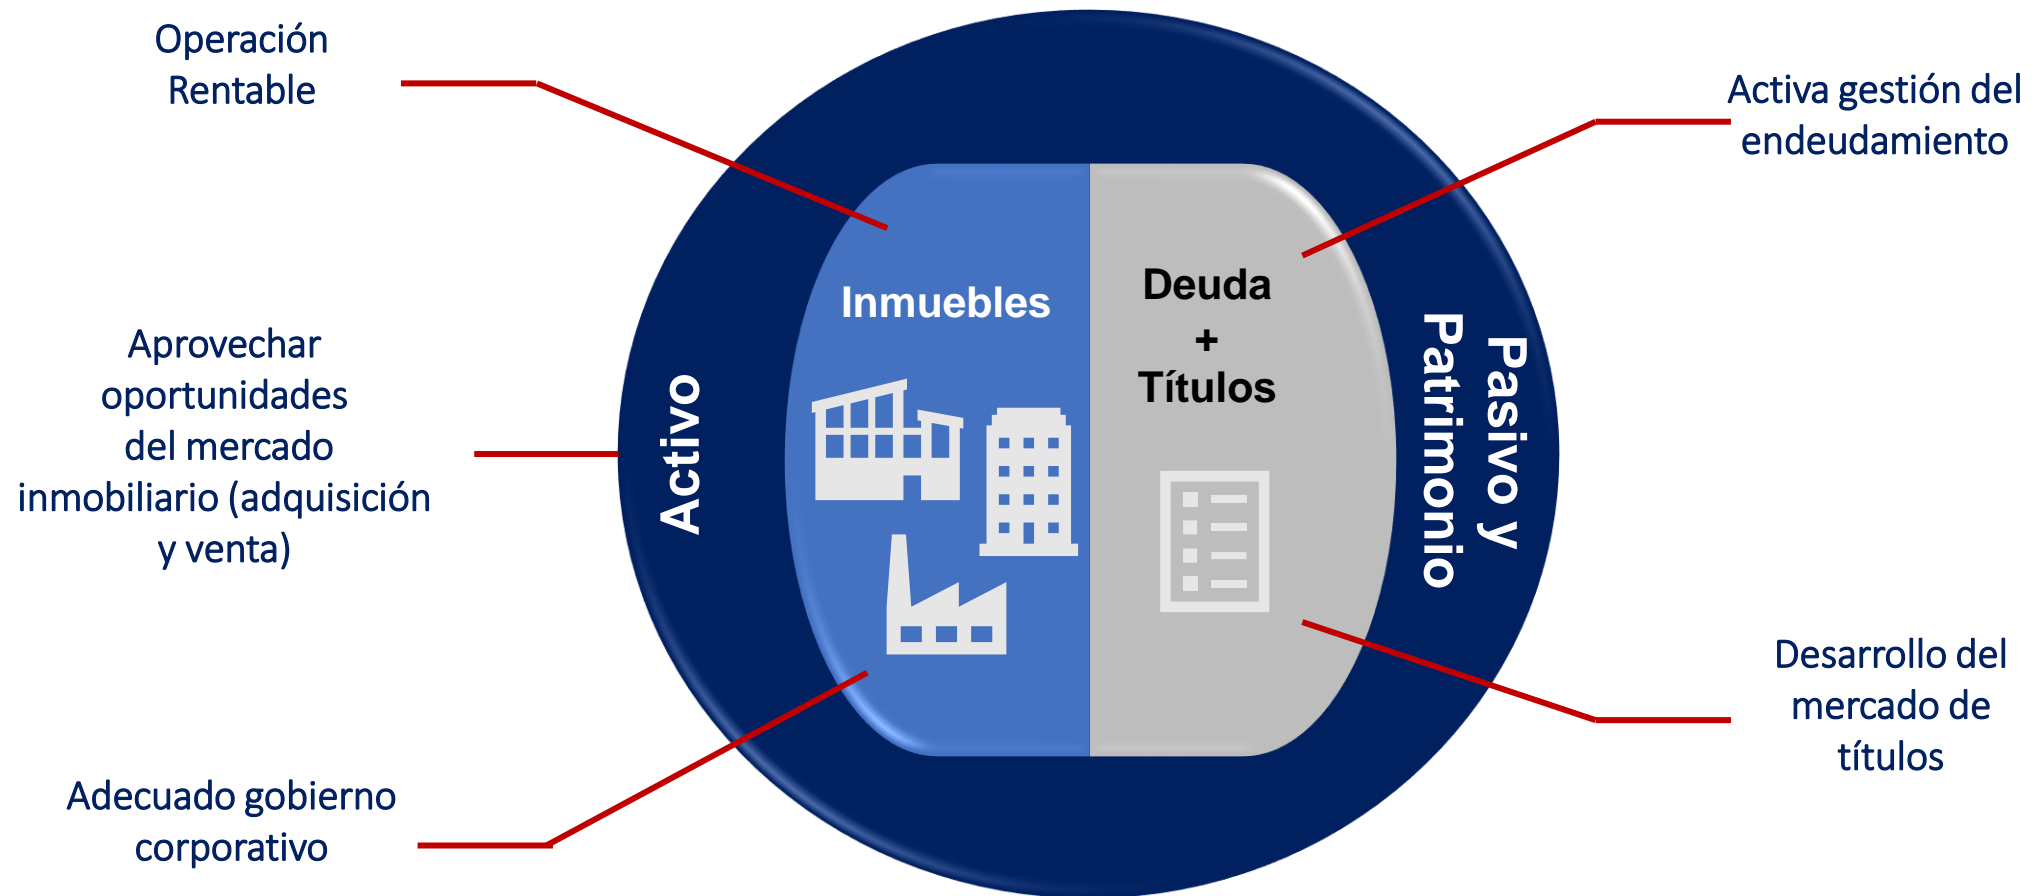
Operación Rentable

Aprovechar oportunidades del mercado inmobiliario (adquisición y venta)

Adecuado gobierno corporativo

Activo

Inmuebles

Deuda
+
Títulos

Pasivo y Patrimonio

Activa gestión del endeudamiento

Desarrollo del mercado de títulos